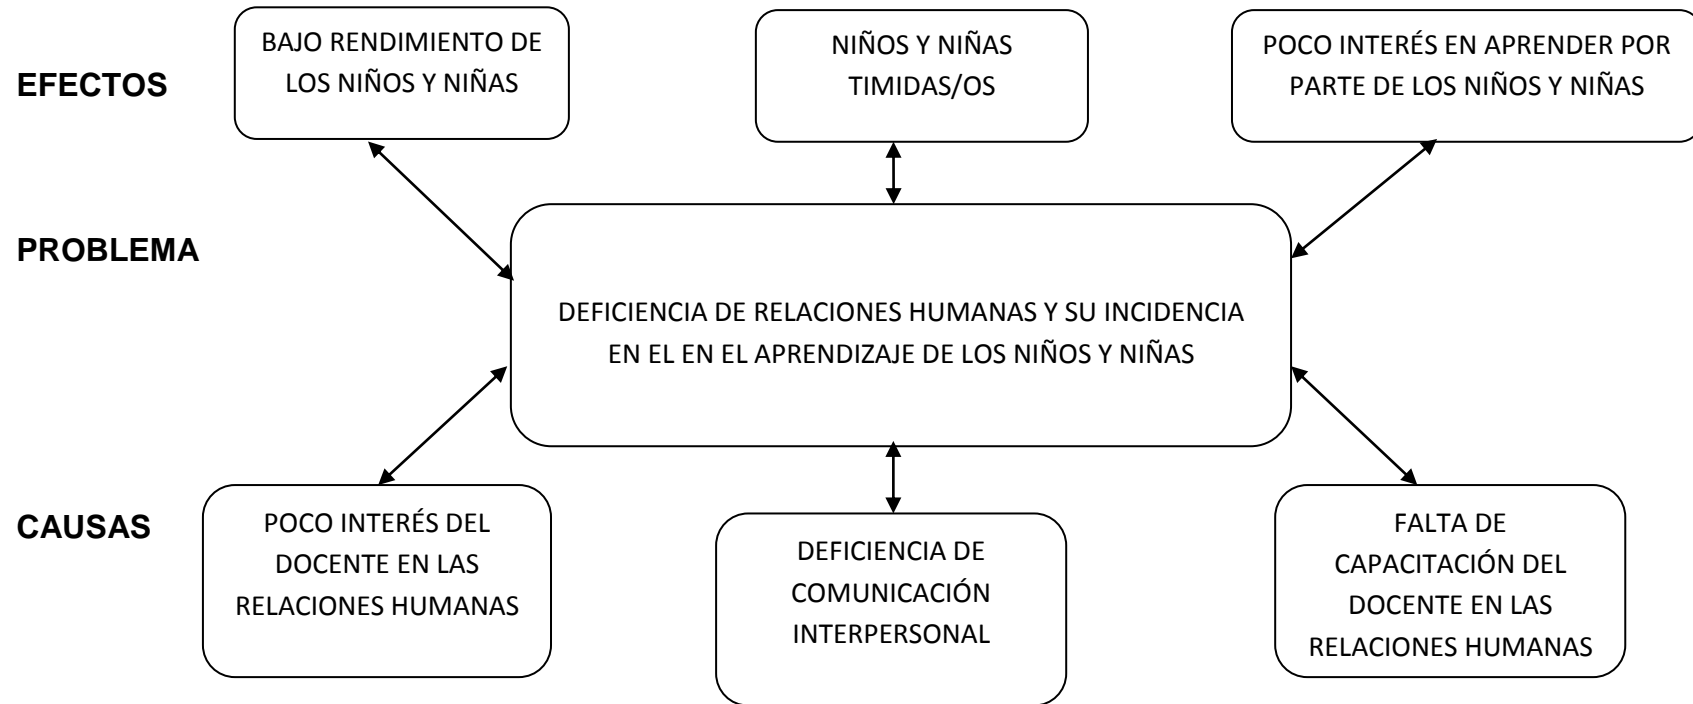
EFECTOS

BAJO RENDIMIENTO DE LOS NIÑOS Y NIÑAS

NIÑOS Y NIÑAS TIMIDAS/OS

POCO INTERÉS EN APRENDER POR PARTE DE LOS NIÑOS Y NIÑAS

PROBLEMA

DEFICIENCIA DE RELACIONES HUMANAS Y SU INCIDENCIA EN EL EN EL APRENDIZAJE DE LOS NIÑOS Y NIÑAS

CAUSAS

POCO INTERÉS DEL DOCENTE EN LAS RELACIONES HUMANAS

DEFICIENCIA DE COMUNICACIÓN INTERPERSONAL

FALTA DE CAPACITACIÓN DEL DOCENTE EN LAS RELACIONES HUMANAS